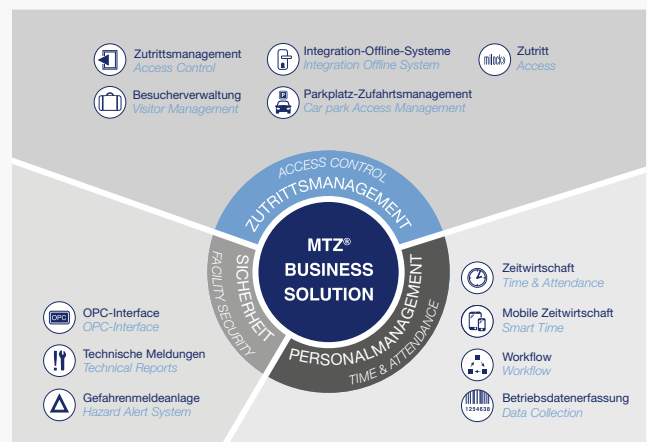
Zutrittsmanagement
Access Control

Integration-Offline-Systeme
Integration Offline System

Zutritt
Access

Besucherverwaltung
Visitor Management

Parkplatz-Zufahrtsmanagement
Car park Access Management

ACCESS CONTROL
ZUTRITTSMANAGEMENT

MTZ®
BUSINESS
SOLUTION

SICHERHEIT
FACILITY SECURITY

PERSONALMANAGEMENT
TIME & ATTENDANCE

Zeitwirtschaft
Time & Attendance

Mobile Zeitwirtschaft
Smart Time

Workflow
Workflow

Betriebsdatenerfassung
Data Collection

OPC-Interface
OPC-Interface

Technische Meldungen
Technical Reports

Gefahrenmeldeanlage
Hazard Alert System